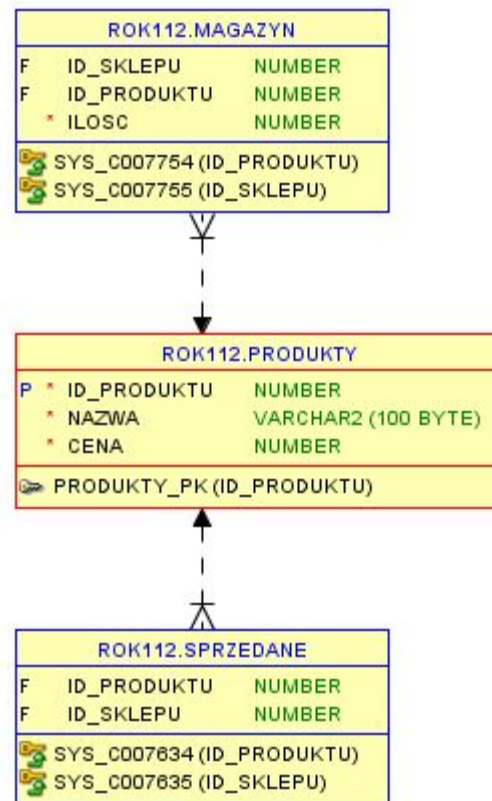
ROK112.MAGAZYN

| | | |
|---|---|---|
| F | ID_SKLEPU | NUMBER |
| F | ID_PRODUKTU | NUMBER |
| * | ILOSC | NUMBER |

SYS_C007754 (ID_PRODUKTU)
SYS_C007755 (ID_SKLEPU)

ROK112.PRODUKTY

| | | |
|---|---|---|
| P * | ID_PRODUKTU | NUMBER |
| * | NAZWA | VARCHAR2 (100 BYTE) |
| * | CENA | NUMBER |

PRODUKTY_PK (ID_PRODUKTU)

ROK112.SPRZEDANE

| | | |
|---|---|---|
| F | ID_PRODUKTU | NUMBER |
| F | ID_SKLEPU | NUMBER |

SYS_C007634 (ID_PRODUKTU)
SYS_C007635 (ID_SKLEPU)